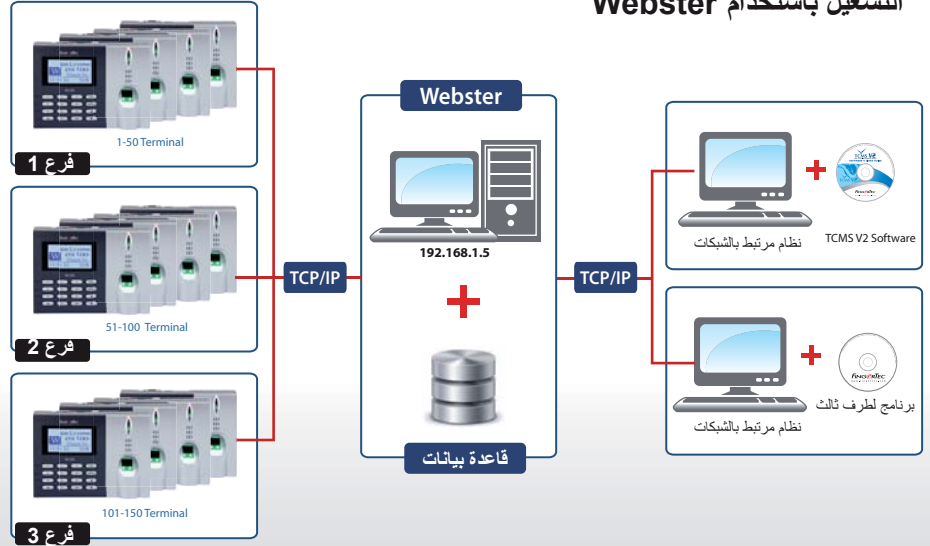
التشغيل باستخدام Webster

1-50 Terminal

فرع 1

51-100 Terminal

فرع 2

101-150 Terminal

فرع 3

TCP/IP

Webster

192.168.1.5

قاعدة بيانات

TCP/IP

نظام مرتبط بالشبكات

TCMS V2 Software

نظام مرتبط بالشبكات

برنامج لطرف ثالث